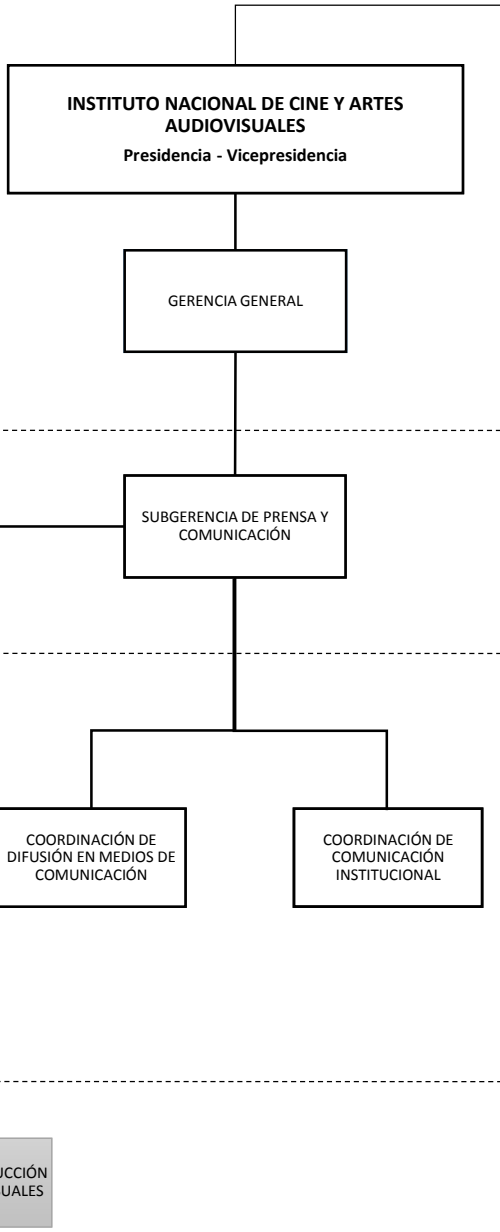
INSTITUTO NACIONAL DE CINE Y ARTES AUDIOVISUALES

Presidencia - Vicepresidencia

GERENCIA GENERAL

SUBGERENCIA DE PRENSA Y COMUNICACIÓN

COORDINACIÓN DE DIFUSIÓN EN MEDIOS DE COMUNICACIÓN

COORDINACIÓN DE COMUNICACIÓN INSTITUCIONAL

UCCIÓN UALES